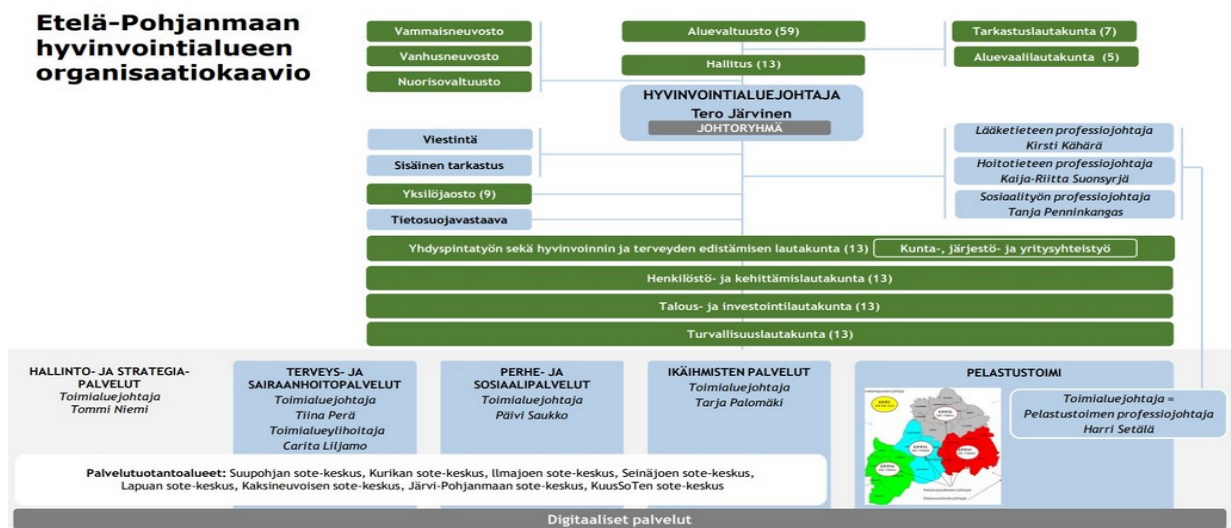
Etelä-Pohjanmaan hyvinvointialueen organisaatiokaavio

Vammaisneuvosto

Vanhusneuvosto

Nuorisovaltuusto

Aluevaltuusto (59)

Hallitus (13)

Tarkastuslautakunta (7)

Aluevaalilautakunta (5)

HYVINVOINTIALUEJOHTAJA
Tero Järvinen
JOHTORYHMÄ

Viestintä

Sisäinen tarkastus

Yksilöjaosto (9)

Tietosuojavastaava

Lääketieteen professiojohtaja
Kirsti Kähärä

Hoitotieteen professiojohtaja
Kaija-Riitta Suonsyrjä

Sosiaalityön professiojohtaja
Tanja Penninkangas

Yhdyspintatyön sekä hyvinvoinnin ja terveyden edistämisen lautakunta (13)

Kunta-, järjestö- ja yritysyhteistyö

Henkilöstö- ja kehittämislautakunta (13)

Talous- ja investointilautakunta (13)

Turvallisuuslautakunta (13)

HALLINTO- JA STRATEGIA-PALVELUT
Toimialuejohtaja
Tommi Niemi

TERVEYS- JA SAIRAANHOITOPALVELUT
Toimialuejohtaja
Tiina Perä
Toimialueylihoitaja
Carita Liljamo

PERHE- JA SOSIAALIPALVELUT
Toimialuejohtaja
Päivi Saukko

IKÄIHMISTEN PALVELUT
Toimialuejohtaja
Tarja Palomäki

PELASTUSTOIMI

Toimialuejohtaja = Pelastustoimen professiojohtaja
Harri Setälä

Palvelutuotantoalueet: Suupohjan sote-keskus, Kurikan sote-keskus, Ilmajoen sote-keskus, Seinäjoen sote-keskus, Lapuan sote-keskus, Kaksineuvoisen sote-keskus, Järvi-Pohjanmaan sote-keskus, KuusSoTen sote-keskus

Digitaaliset palvelut